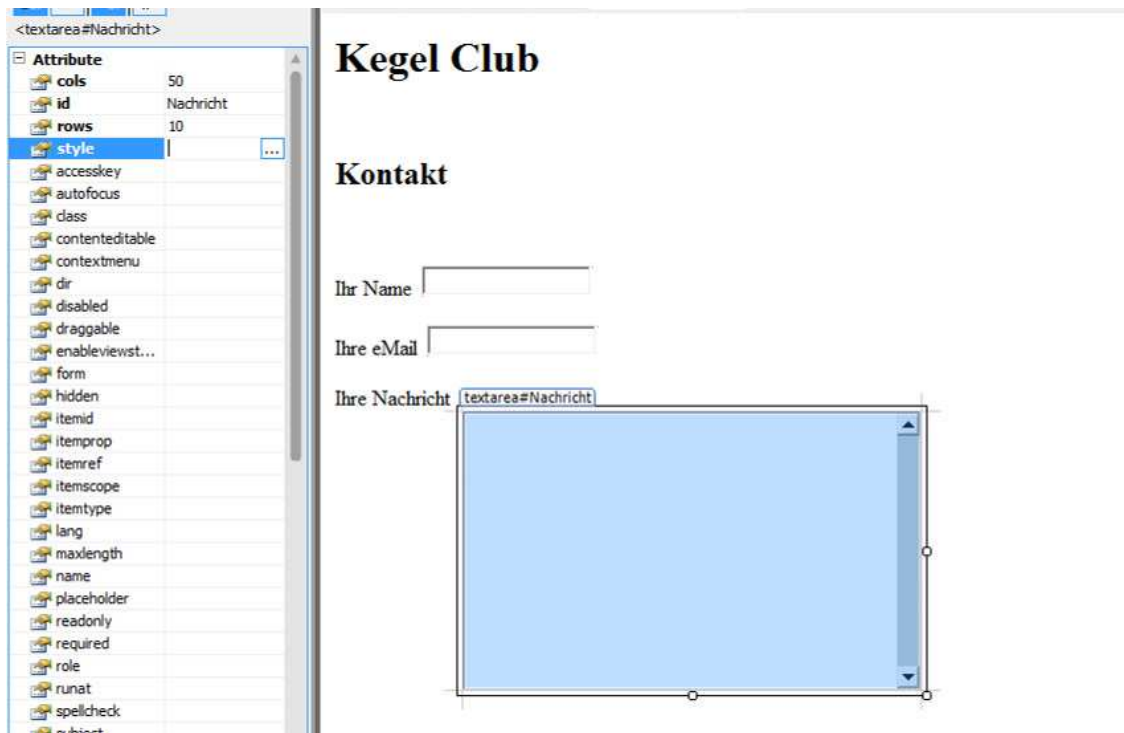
<textarea#Nachricht>

Attribute

| | |
|---|---|
| cols | 50 |
| id | Nachricht |
| rows | 10 |
| style | ... |
| accesskey | |
| autofocus | |
| class | |
| contenteditable | |
| contextmenu | |
| dir | |
| disabled | |
| draggable | |
| enableviewst... | |
| form | |
| hidden | |
| itemid | |
| itemprop | |
| itemref | |
| itemscope | |
| itemtype | |
| lang | |
| maxlength | |
| name | |
| placeholder | |
| readonly | |
| required | |
| role | |
| runat | |
| spellcheck | |
| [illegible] | |

Kegel Club

Kontakt

Ihr Name

Ihre eMail

Ihre Nachricht textarea#Nachricht